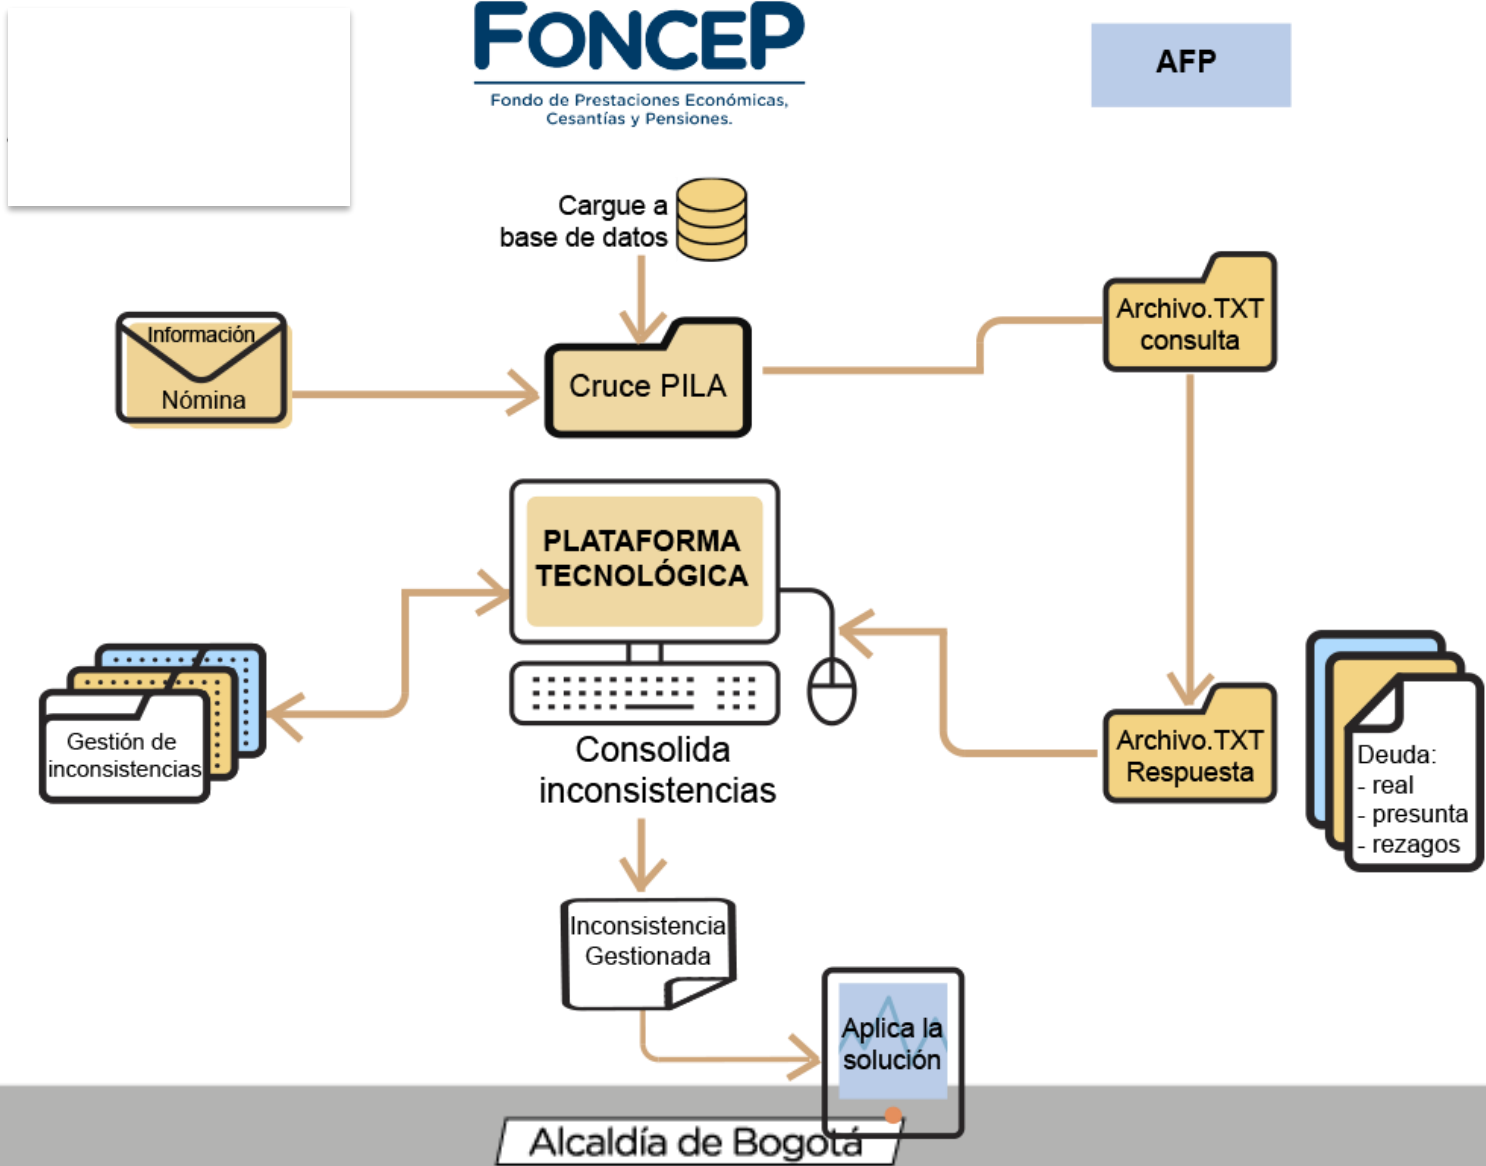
FONCEP
Fondo de Prestaciones Económicas, Cesantías y Pensiones.

AFP

Cargue a base de datos

Información
Nómina

Cruce PILA

Archivo.TXT consulta

PLATAFORMA TECNOLÓGICA

Consolida inconsistencias

Gestión de inconsistencias

Archivo.TXT Respuesta

Deuda:
- real
- presunta
- rezagos

Inconsistencia Gestionada

Aplica la solución

Alcaldía de Bogotá